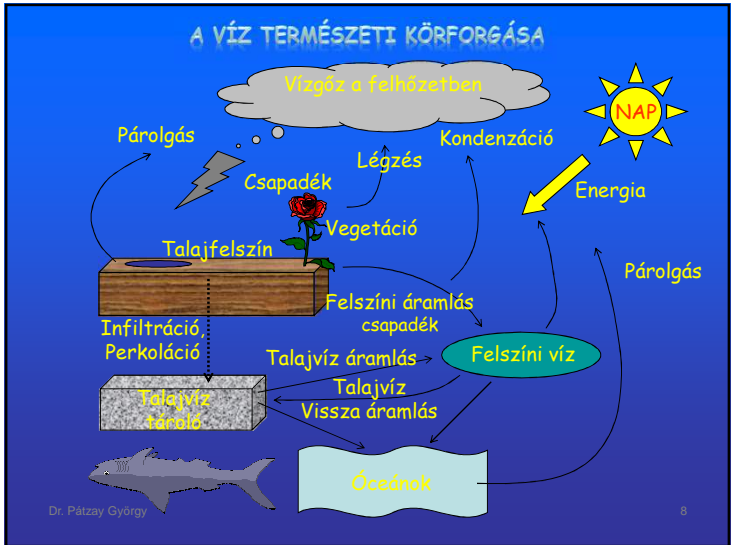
A VÍZ TERMÉSZETI KÖRFORGÁSA

Vízgőz a felhőzetben

NAP

Párolgás

Kondenzáció

Légzés

Csapadék

Energia

Vegetáció

Talajfelszín

Párolgás

Felszíni áramlás csapadék

Infiltráció, Perkoláció

Talajvíz áramlás

Felszíni víz

Talajvíz Vissza áramlás

Talajvíz tároló

Óceánok

Dr. Pátzay György

8